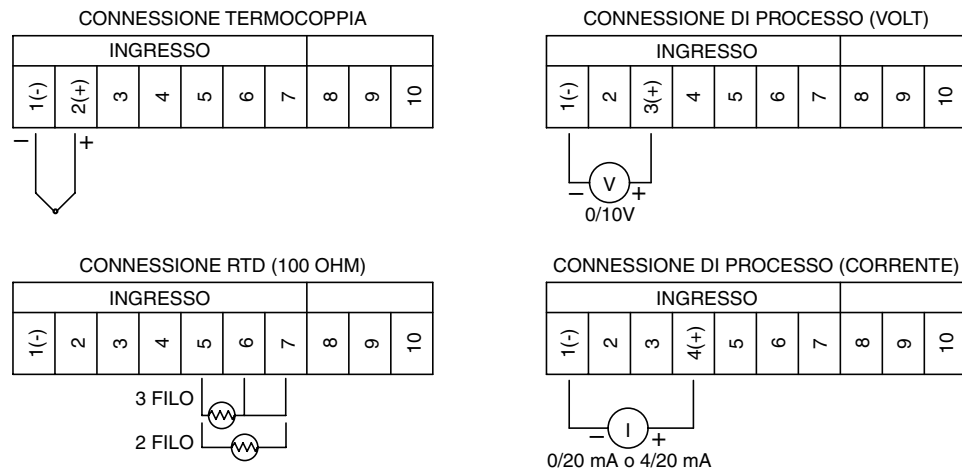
CONNESSIONE TERMOCOPPIA

| INGRESSO | | | | | | | | | |
|---|---|---|---|---|---|---|---|---|---|
| 1(-) | 2(+) | 3 | 4 | 5 | 6 | 7 | 8 | 9 | 10 |

– +

CONNESSIONE DI PROCESSO (VOLT)

| INGRESSO | | | | | | | | | |
|---|---|---|---|---|---|---|---|---|---|
| 1(-) | 2 | 3(+) | 4 | 5 | 6 | 7 | 8 | 9 | 10 |

– V +
0/10V

CONNESSIONE RTD (100 OHM)

| INGRESSO | | | | | | | | | |
|---|---|---|---|---|---|---|---|---|---|
| 1(-) | 2 | 3 | 4 | 5 | 6 | 7 | 8 | 9 | 10 |

3 FILO
2 FILO

CONNESSIONE DI PROCESSO (CORRENTE)

| INGRESSO | | | | | | | | | |
|---|---|---|---|---|---|---|---|---|---|
| 1(-) | 2 | 3 | 4(+) | 5 | 6 | 7 | 8 | 9 | 10 |

– I +
0/20 mA o 4/20 mA